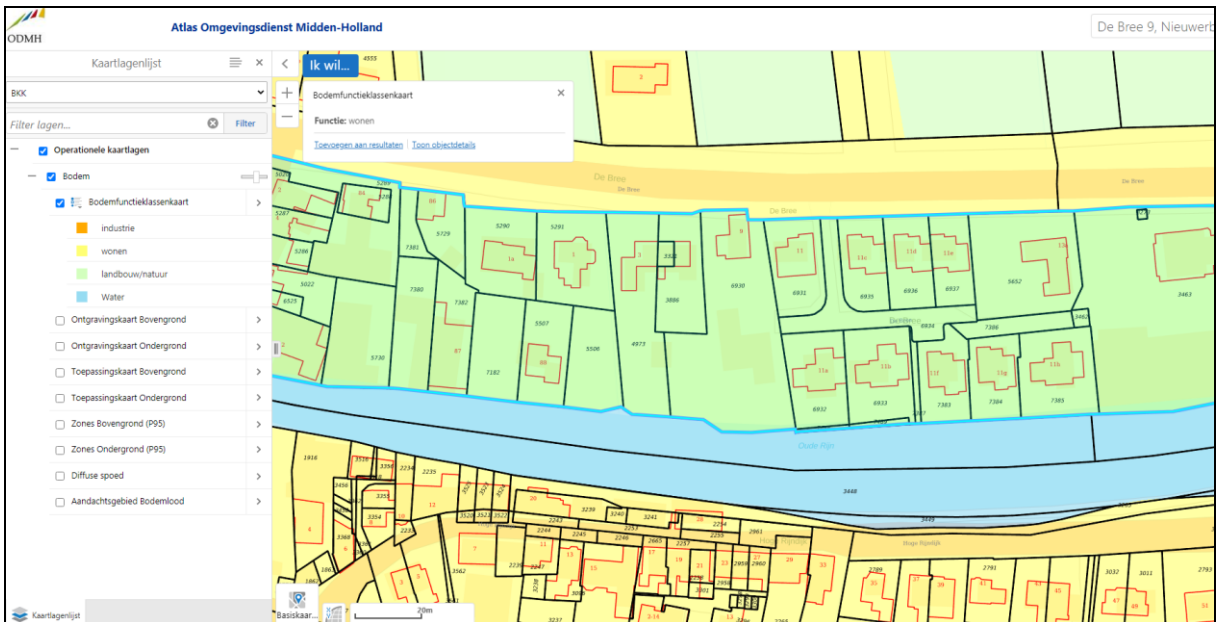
ODMH

Atlas Omgevingsdienst Midden-Holland

De Bree 9, Nieuwerb

Kaartlagenlijst

BKK

Filter lagen...

Filter

Operationele kaartlagen

Bodem

Bodemfunctieklassenkaart

industrie

wonen

landbouw/natuur

Water

Ontgravingskaart Bovengrond

Ontgravingskaart Ondergrond

Toepassingskaart Bovengrond

Toepassingskaart Ondergrond

Zones Bovengrond (P95)

Zones Ondergrond (P95)

Diffuse spoed

Aandachtsgebied Bodemlood

Kaartlagenlijst

Ik wil...

Bodemfunctieklassenkaart

Functie: wonen

Toevoegen aan resultaten | Toon objectdetails

De Bree

De Bree

De Bree

De Bree

Oude Rijn

4555

5269

5267

5286

5022

6325

5729

7381

7380

7382

5290

5291

3330

3886

6930

6931

6935

6936

6937

5652

3463

5507

5506

4973

5730

7182

6932

6933

7383

7384

7385

6934

7386

3462

3448

3449

1a

1

1

8

11

11c

11d

11e

13

11a

11b

11f

11g

11h

1916

3356

2234

2235

3355

3354

3239

3240

3241

2243

2244

2245

2246

2257

2665

2255

2254

2861

2960

3562

3237

1862

2799

2791

3032

3011

2793

20m

Basiskaar...